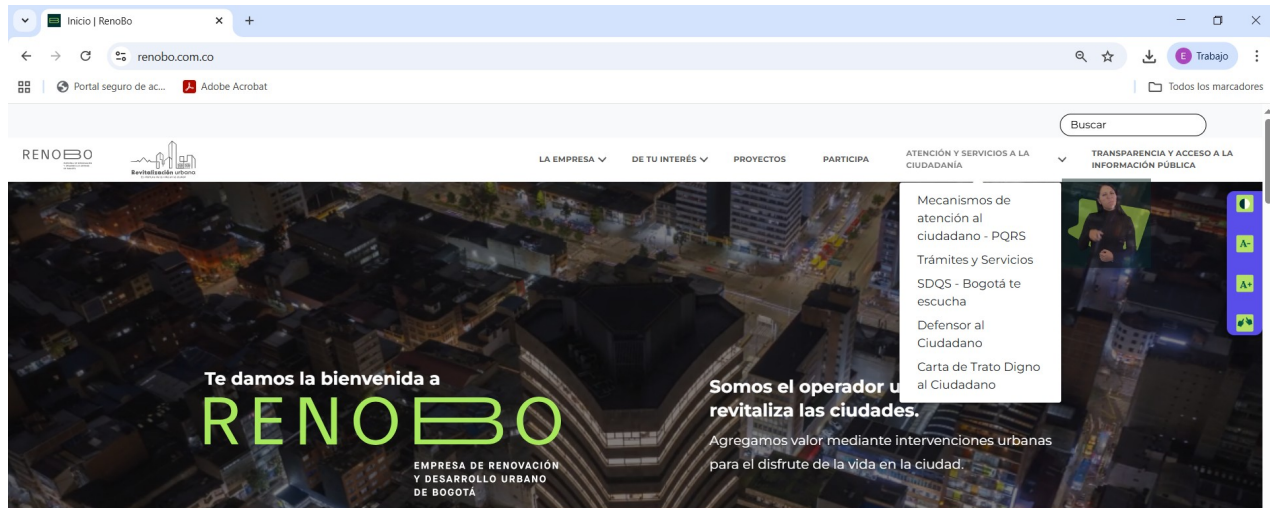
Inicio | RenoBo

renobo.com.co

Trabajo

Portal seguro de ac...

Adobe Acrobat

Todos los marcadores

Buscar

RENOBO

Revitalización urbana

LA EMPRESA

DE TU INTERÉS

PROYECTOS

PARTICIPA

ATENCIÓN Y SERVICIOS A LA CIUDADANÍA

TRANSPARENCIA Y ACCESO A LA INFORMACIÓN PÚBLICA

Mecanismos de atención al ciudadano - PQRS

Trámites y Servicios

SDQS - Bogotá te escucha

Defensor al Ciudadano

Carta de Trato Digno al Ciudadano

A-

A+

Te damos la bienvenida a

RENOBO

EMPRESA DE RENOVACIÓN Y DESARROLLO URBANO DE BOGOTÁ

Somos el operador u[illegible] revitaliza las ciudades.

Agregamos valor mediante intervenciones urbanas para el disfrute de la vida en la ciudad.